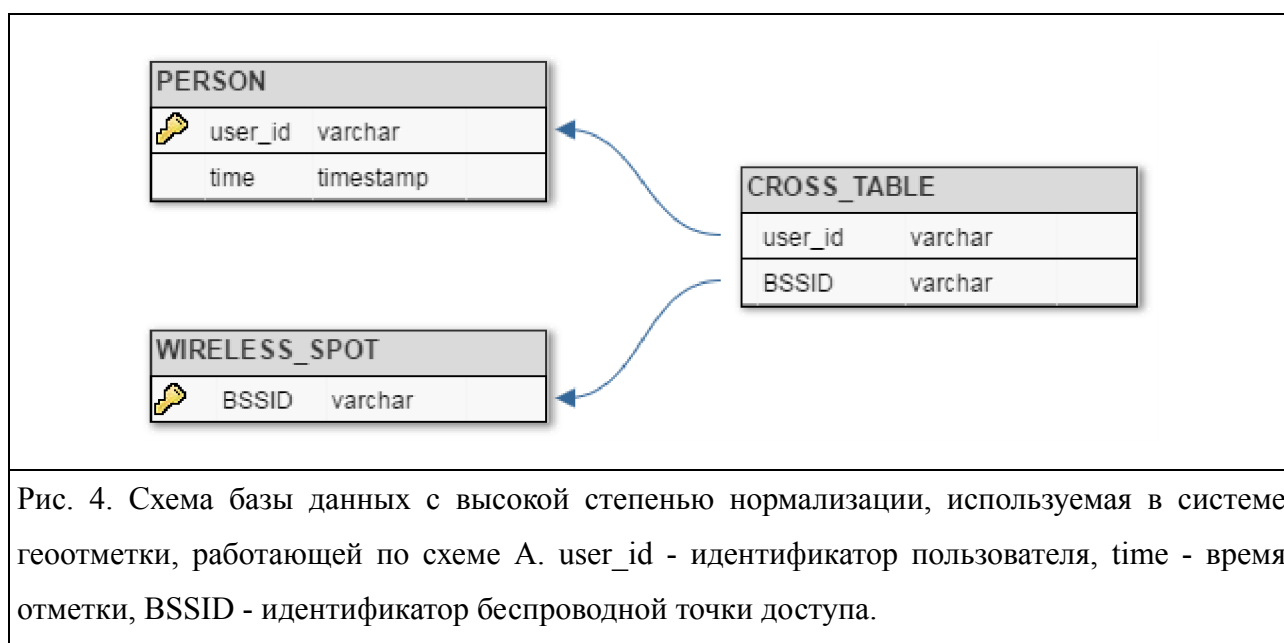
PERSON

| | | |
|---|---|---|
| | user_id | varchar |
| | time | timestamp |

CROSS_TABLE

| | |
|---|---|
| user_id | varchar |
| BSSID | varchar |

WIRELESS_SPOT

| | | |
|---|---|---|
| | BSSID | varchar |

Рис. 4. Схема базы данных с высокой степенью нормализации, используемая в системе геоотметки, работающей по схеме A. user_id - идентификатор пользователя, time - время отметки, BSSID - идентификатор беспроводной точки доступа.